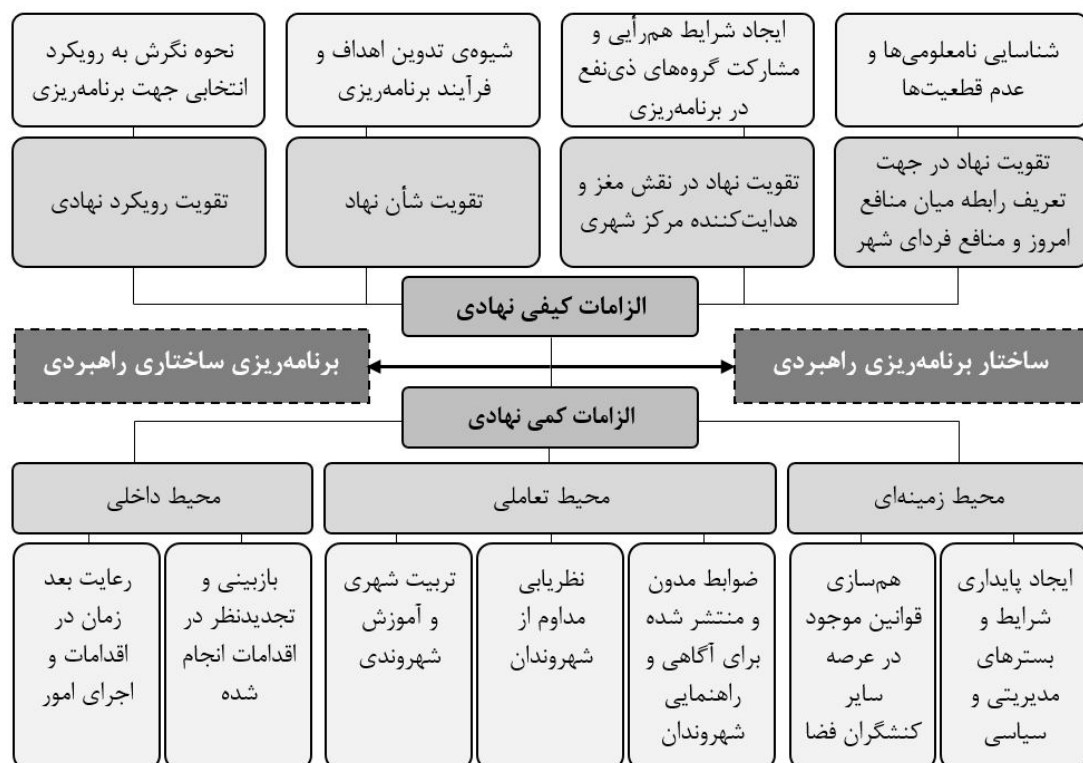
شناسایی نامعلومی‌ها و عدم قطعیت‌ها

ایجاد شرایط هم‌رأیی و مشارکت گروه‌های ذی‌نفع در برنامه‌ریزی

شیوه‌ی تدوین اهداف و فرآیند برنامه‌ریزی

نحوه نگرش به رویکرد انتخابی جهت برنامه‌ریزی

تقویت نهاد در جهت تعریف رابطه میان منافع امروز و منافع فردای شهر

تقویت نهاد در نقش مغز و هدایت‌کننده مرکز شهری

تقویت شأن نهاد

تقویت رویکرد نهادی

الزامات کیفی نهادی

ساختار برنامه‌ریزی راهبردی

برنامه‌ریزی ساختاری راهبردی

الزامات کمی نهادی

محیط زمینه‌ای

محیط تعاملی

محیط داخلی

ایجاد پایداری شرایط و بسترهای مدیریتی و سیاسی

هم‌سازی قوانین موجود در عرصه سایر کنشگران فضا

ضوابط مدون و منتشر شده برای آگاهی و راهنمایی شهروندان

نظریابی مداوم از شهروندان

تربیت شهری و آموزش شهروندی

بازبینی و تجدیدنظر در اقدامات انجام شده

رعایت بعد زمان در اقدامات و اجرای امور